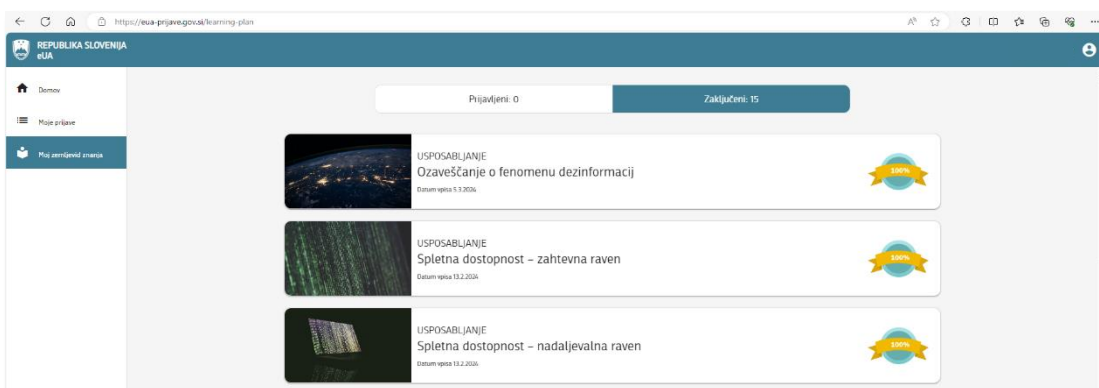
https://eua-prijave.gov.si/learning-plan

REPUBLIKA SLOVENIJA
eUA

Domov

Moje prijave

Moj zemljevid znanja

Prijavljeni: 0

Zaključeni: 15

USPOSABLJANJE
Ozaveščanje o fenomenu dezinformacij
Datum vpisa 5.3.2024
100%

USPOSABLJANJE
Spletna dostopnost – zahtevna raven
Datum vpisa 13.2.2024
100%

USPOSABLJANJE
Spletna dostopnost – nadaljevalna raven
Datum vpisa 13.2.2024
100%